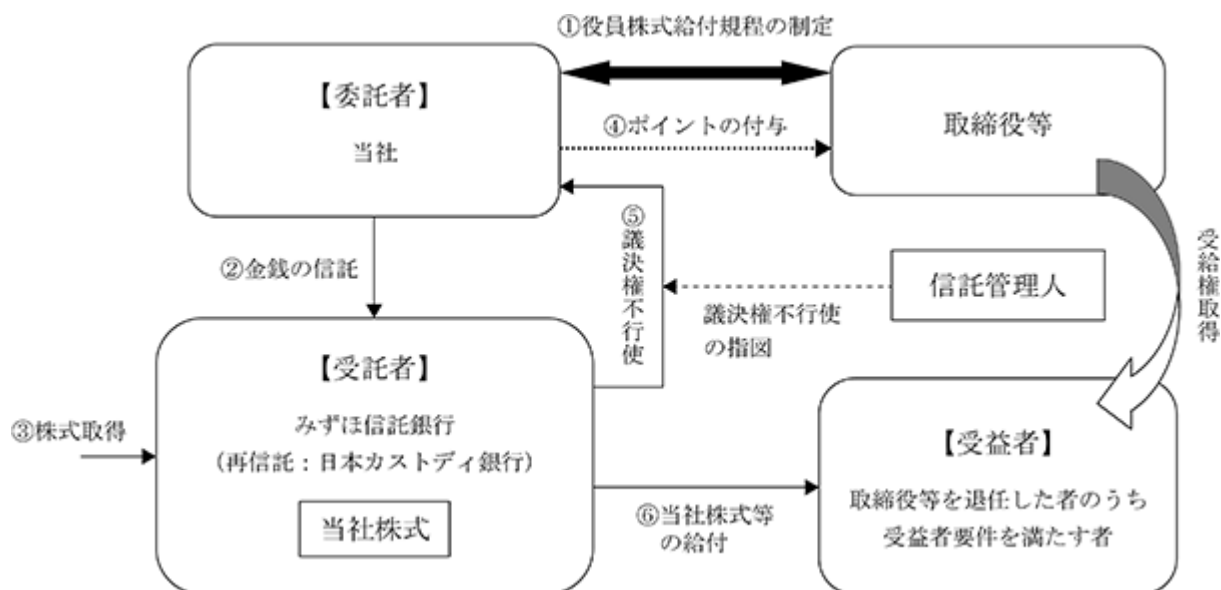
①役員株式給付規程の制定

【委託者】
当社

④ポイントの付与

取締役等

⑤議決権不行使

②金銭の信託

信託管理人

議決権不行使の指図

受給権取得

【受託者】
みずほ信託銀行
（再信託：日本カストディ銀行）

当社株式

③株式取得

⑥当社株式等の給付

【受益者】
取締役等を退任した者のうち受益者要件を満たす者